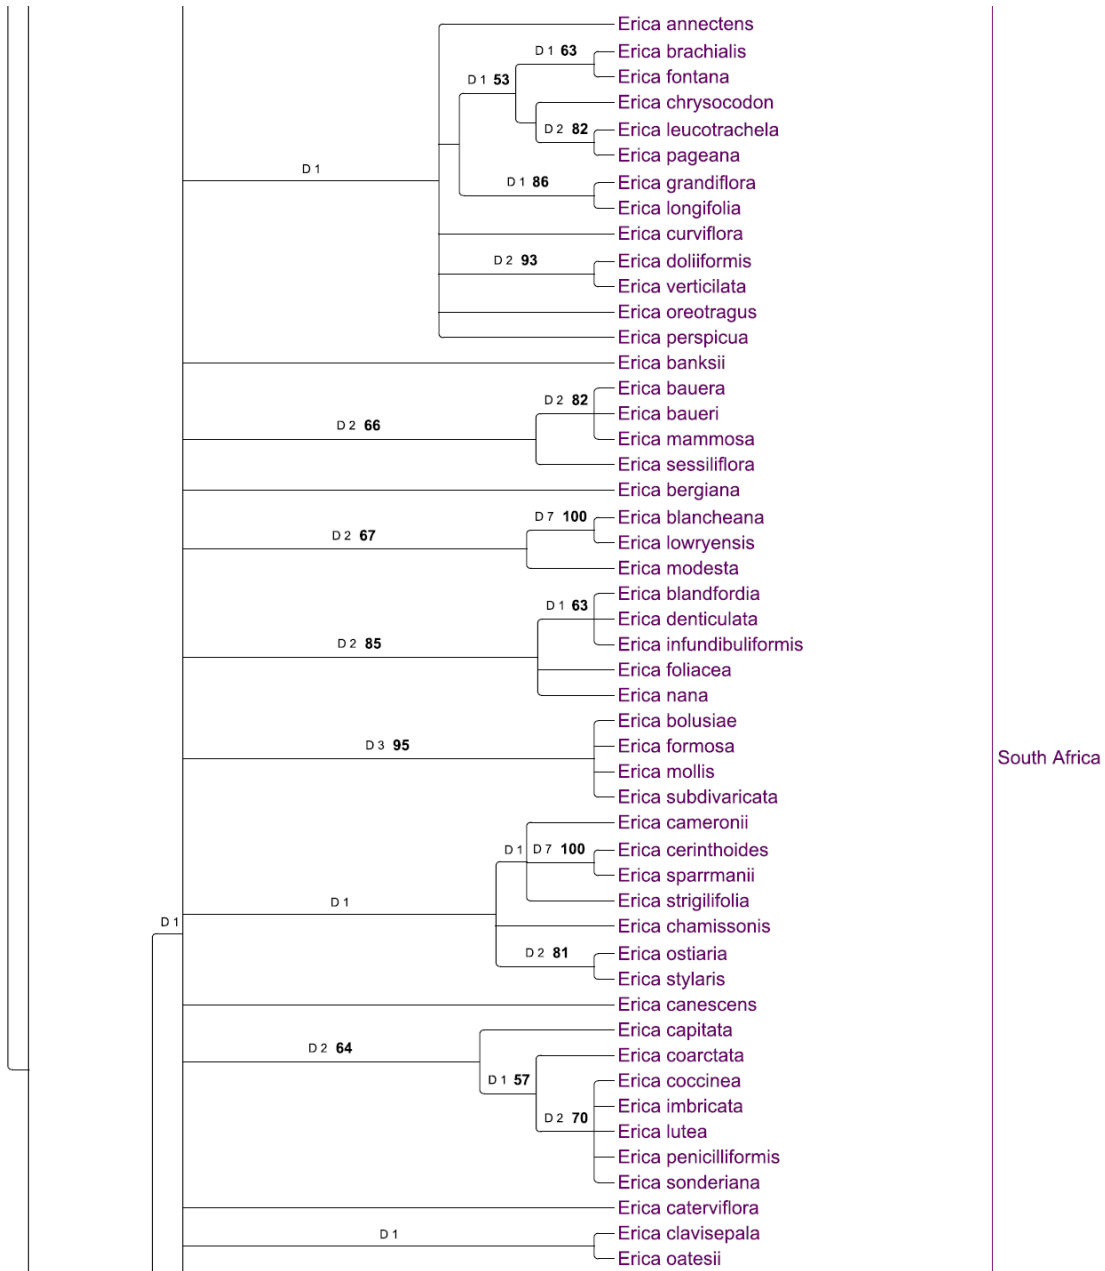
Erica annectens
D 1 63
Erica brachialis
D 1 53
Erica fontana
Erica chrysocodon
D 2 82
Erica leucotrachela
Erica pageana
D 1
D 1 86
Erica grandiflora
Erica longifolia
Erica curviflora
D 2 93
Erica doliiformis
Erica verticilata
Erica oreotragus
Erica perspicua
Erica banksii
D 2 82
Erica bauera
Erica baueri
D 2 66
Erica mammosa
Erica sessiliflora
Erica bergiana
D 7 100
Erica blancheana
D 2 67
Erica lowryensis
Erica modesta
D 1 63
Erica blandfordia
Erica denticulata
D 2 85
Erica infundibuliformis
Erica foliacea
Erica nana
Erica bolusiae
Erica formosa
D 3 95
Erica mollis
Erica subdivaricata
South Africa
Erica cameronii
D 1 D 7 100
Erica cerinthoides
Erica sparrmanii
Erica strigilifolia
D 1
D 1
Erica chamissonis
D 2 81
Erica ostiaria
Erica stylaris
Erica canescens
Erica capitata
D 2 64
Erica coarctata
D 1 57
Erica coccinea
Erica imbricata
D 2 70
Erica lutea
Erica penicilliformis
Erica sonderiana
Erica caterviflora
D 1
Erica clavisepala
Erica oatesii